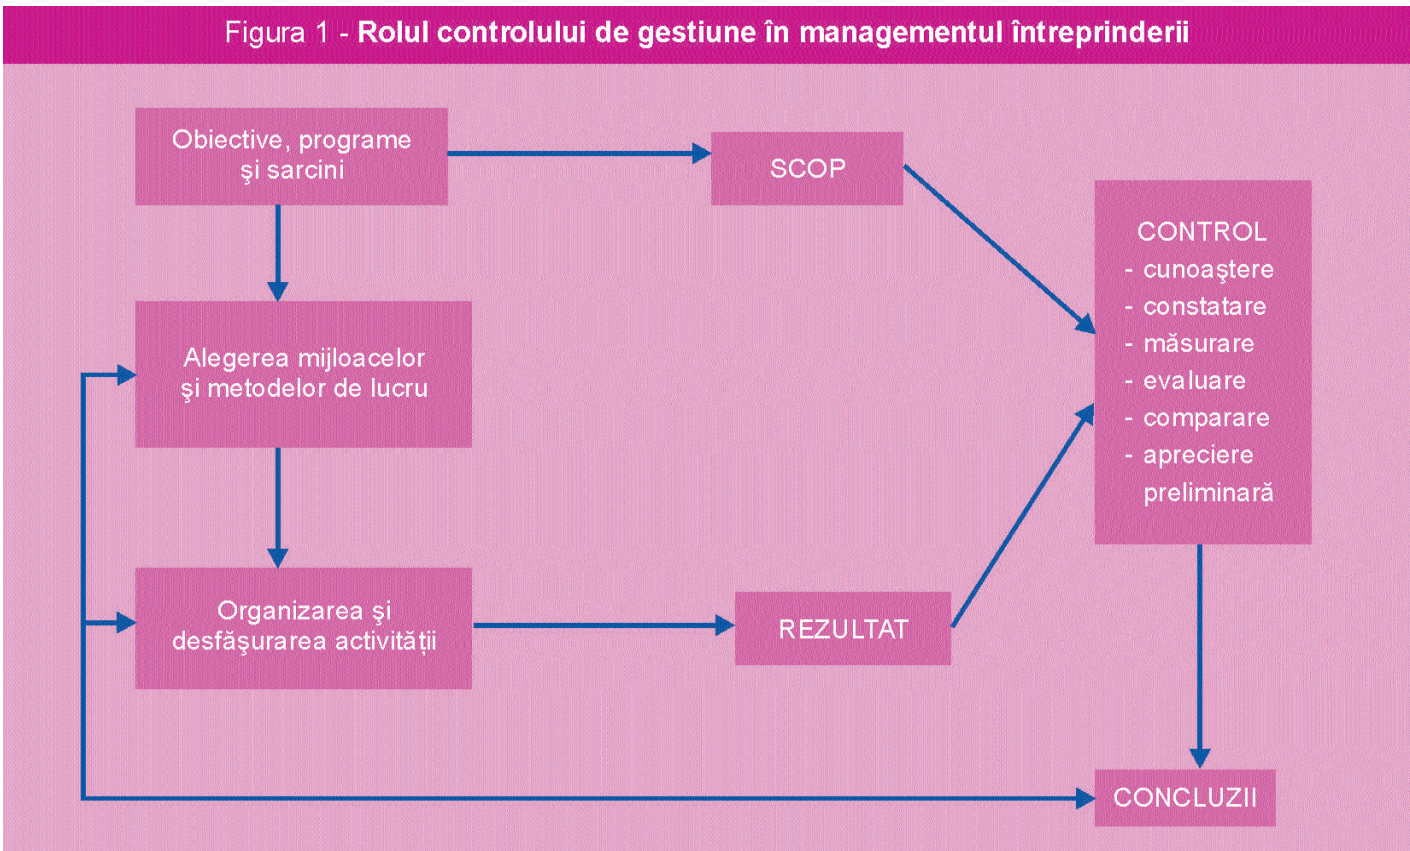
Figura 1 - Rolul controlului de gestiune în managementul întreprinderii

Obiective, programe şi sarcini

SCOP

Alegerea mijloacelor şi metodelor de lucru

CONTROL
- cunoaştere
- constatare
- măsurare
- evaluare
- comparare
- apreciere preliminară

Organizarea şi desfăşurarea activităţii

REZULTAT

CONCLUZII